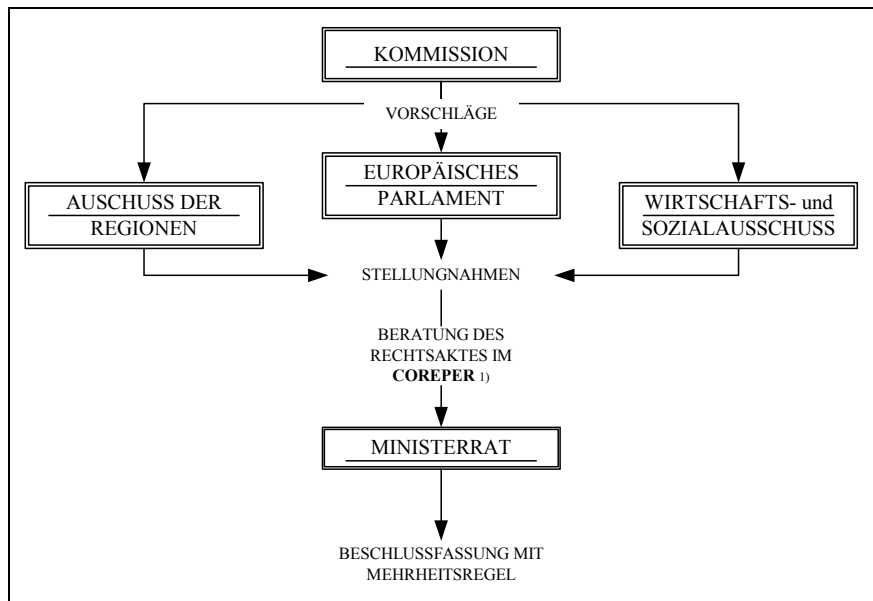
KOMMISSION

VORSCHLÄGE

AUSCHUSS DER REGIONEN

EUROPÄISCHES PARLAMENT

WIRTSCHAFTS- und SOZIALAUSSCHUSS

STELLUNGNAHMEN

BERATUNG DES RECHTSAKTES IM **COREPER** 1)

MINISTERRAT

BESCHLUSSFASSUNG MIT MEHRHEITSREGEL